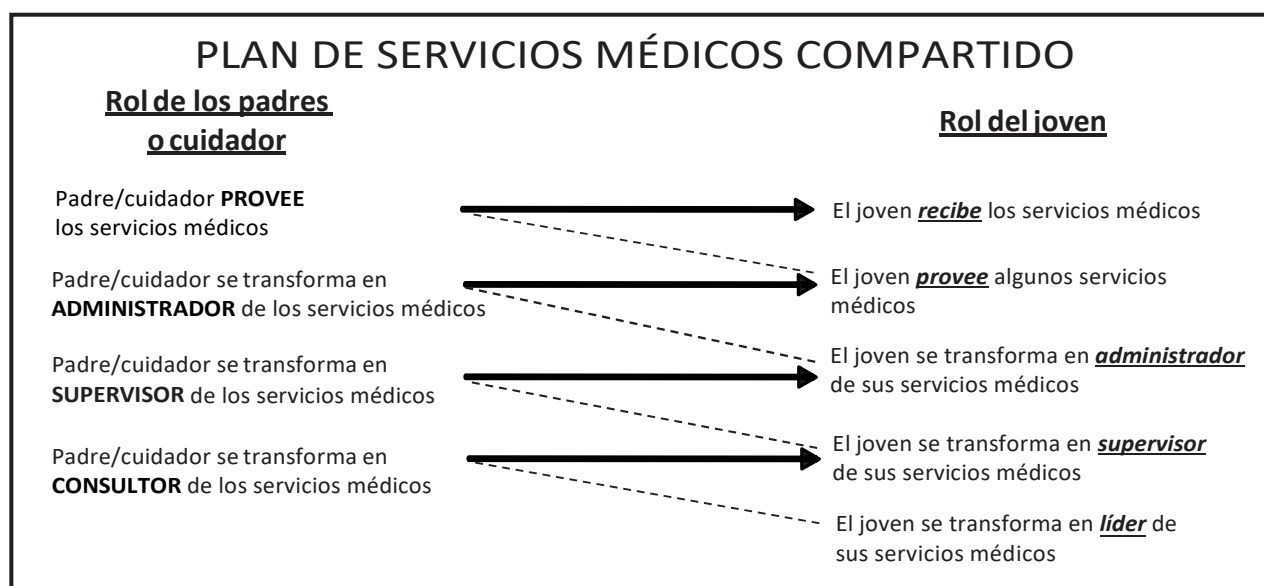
PLAN DE SERVICIOS MÉDICOS COMPARTIDO

**Rol de los padres o cuidador**

**Rol del joven**

Padre/cuidador **PROVEE** los servicios médicos

El joven ***recibe*** los servicios médicos

Padre/cuidador se transforma en **ADMINISTRADOR** de los servicios médicos

El joven ***provee*** algunos servicios médicos

Padre/cuidador se transforma en **SUPERVISOR** de los servicios médicos

El joven se transforma en ***administrador*** de sus servicios médicos

Padre/cuidador se transforma en **CONSULTOR** de los servicios médicos

El joven se transforma en ***supervisor*** de sus servicios médicos

El joven se transforma en ***líder*** de sus servicios médicos